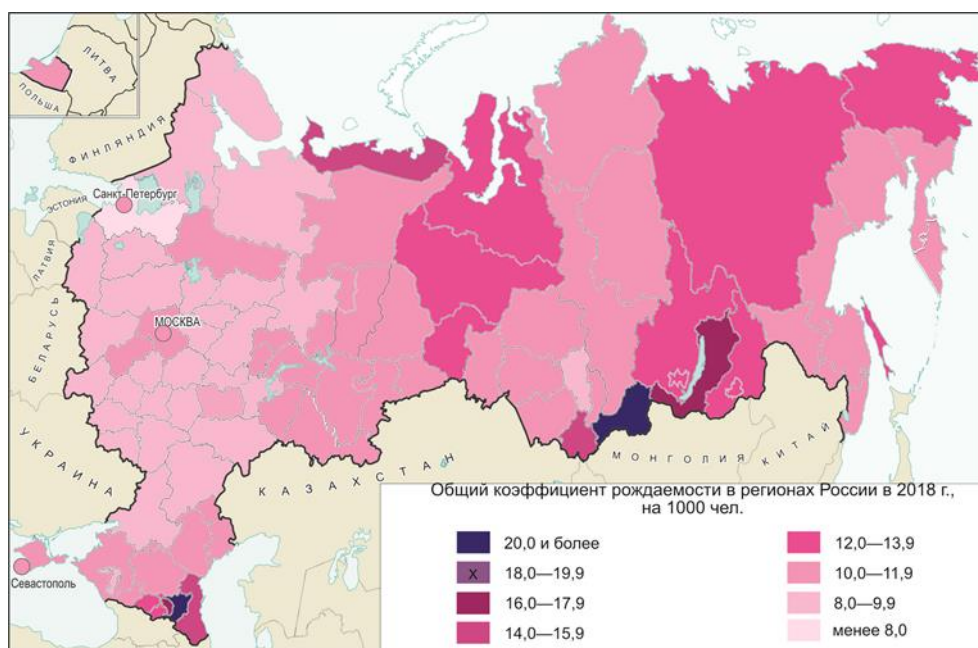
ЛИТВА
ПОЛЬША
ФИНЛЯНДИЯ
Санкт-Петербург
ЭСТОНИЯ
ЛАТВИЯ
БЕЛАРУСЬ
МОСКВА
УКРАИНА
Севастополь
КАЗАХСТАН
МОНГОЛИЯ
КИТАЙ

Общий коэффициент рождаемости в регионах России в 2018 г., на 1000 чел.

20,0 и более
X 18,0—19,9
16,0—17,9
14,0—15,9
12,0—13,9
10,0—11,9
8,0—9,9
менее 8,0